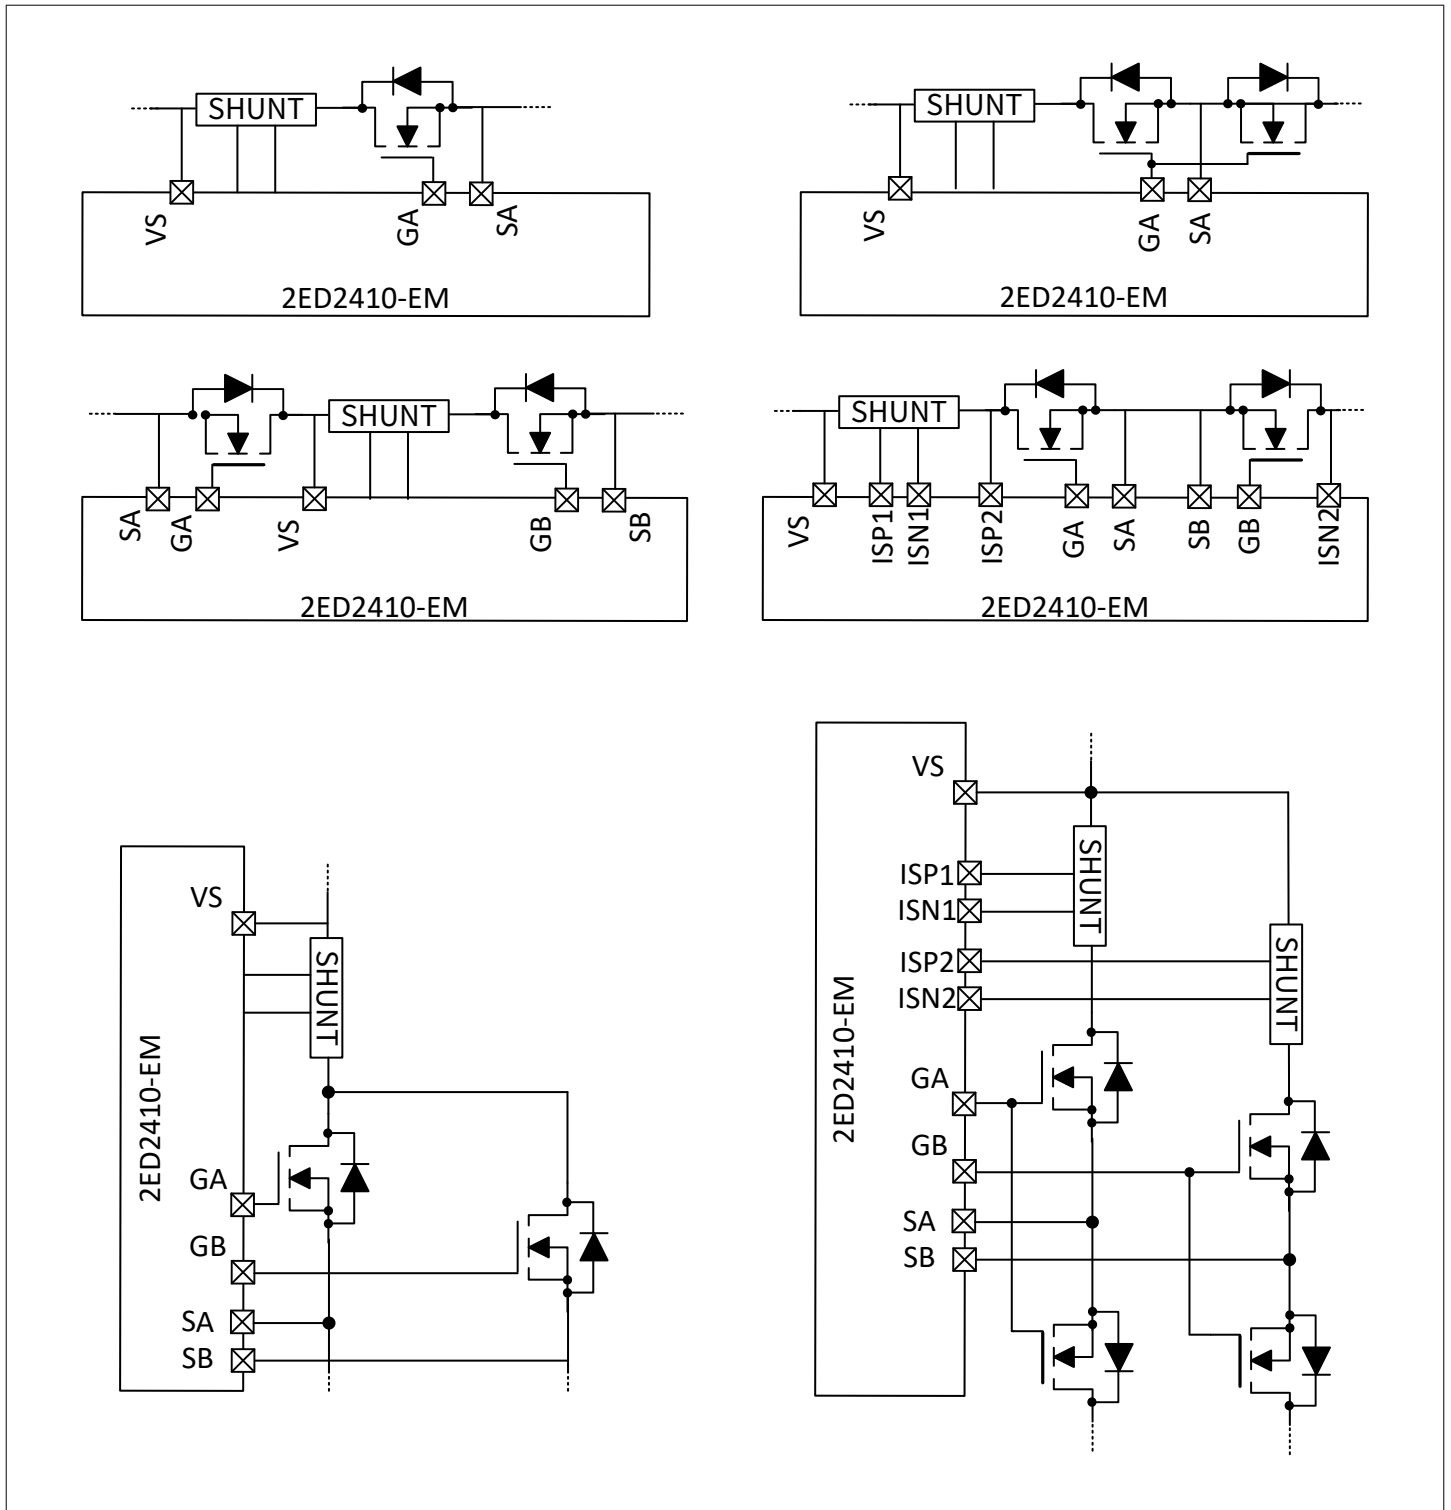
SHUNT
VS
GA
SA
2ED2410-EM

SHUNT
VS
GA
SA
2ED2410-EM

SHUNT
SA
GA
VS
GB
SB
2ED2410-EM

SHUNT
VS
ISP1
ISN1
ISP2
GA
SA
SB
GB
ISN2
2ED2410-EM

2ED2410-EM
VS
SHUNT
GA
GB
SA
SB

2ED2410-EM
VS
ISP1
ISN1
ISP2
ISN2
GA
GB
SA
SB
SHUNT
SHUNT